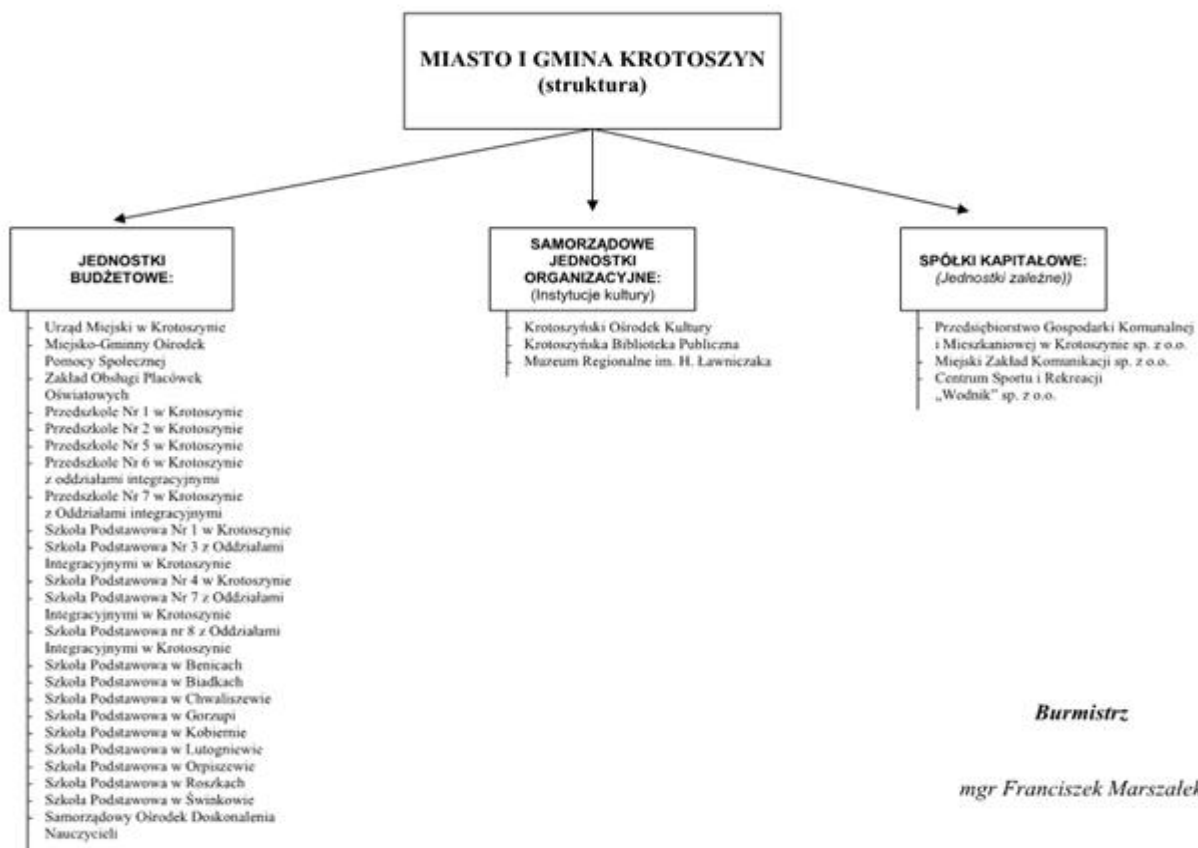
MIASTO I GMINA KROTOSZYN
(struktura)

JEDNOSTKI BUDŻETOWE:

- Urząd Miejski w Krotoszynie
- Miejsko-Gminny Ośrodek Pomocy Społecznej
- Zakład Obsługi Placówek Oświatowych
- Przedszkole Nr 1 w Krotoszynie
- Przedszkole Nr 2 w Krotoszynie
- Przedszkole Nr 5 w Krotoszynie
- Przedszkole Nr 6 w Krotoszynie z oddziałami integracyjnymi
- Przedszkole Nr 7 w Krotoszynie z Oddziałami integracyjnymi
- Szkoła Podstawowa Nr 1 w Krotoszynie
- Szkoła Podstawowa Nr 3 z Oddziałami Integracyjnymi w Krotoszynie
- Szkoła Podstawowa Nr 4 w Krotoszynie
- Szkoła Podstawowa Nr 7 z Oddziałami Integracyjnymi w Krotoszynie
- Szkoła Podstawowa nr 8 z Oddziałami Integracyjnymi w Krotoszynie
- Szkoła Podstawowa w Benicach
- Szkoła Podstawowa w Biadkach
- Szkoła Podstawowa w Chwaliszewie
- Szkoła Podstawowa w Gorzupi
- Szkoła Podstawowa w Kobiernie
- Szkoła Podstawowa w Lutogniewie
- Szkoła Podstawowa w Orpiszewie
- Szkoła Podstawowa w Roszkach
- Szkoła Podstawowa w Świnkowie
- Samorządowy Ośrodek Doskonalenia Nauczycieli

SAMORZĄDOWE JEDNOSTKI ORGANIZACYJNE:
(Instytucje kultury)

- Krotoszyński Ośrodek Kultury
- Krotoszyńska Biblioteka Publiczna
- Muzeum Regionalne im. H. Ławniczaka

SPÓŁKI KAPITAŁOWE:
(Jednostki zależne))

- Przedsiębiorstwo Gospodarki Komunalnej i Mieszkaniowej w Krotoszynie sp. z o.o.
- Miejski Zakład Komunikacji sp. z o.o.
- Centrum Sportu i Rekreacji „Wodnik" sp. z o.o.

Burmistrz

mgr Franciszek Marszałek